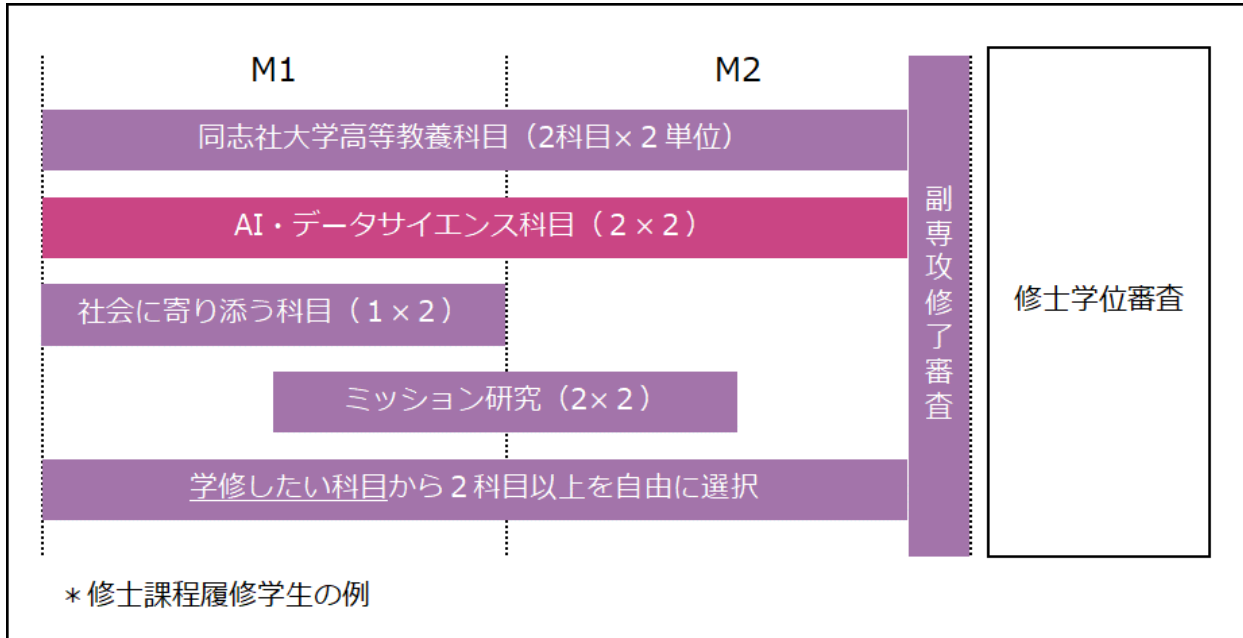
M1

M2

同志社大学高等教養科目（2科目×２単位）

AI・データサイエンス科目（２×２）

社会に寄り添う科目（１×２）

ミッション研究（2×２）

学修したい科目から２科目以上を自由に選択

副専攻修了審査

修士学位審査

＊修士課程履修学生の例